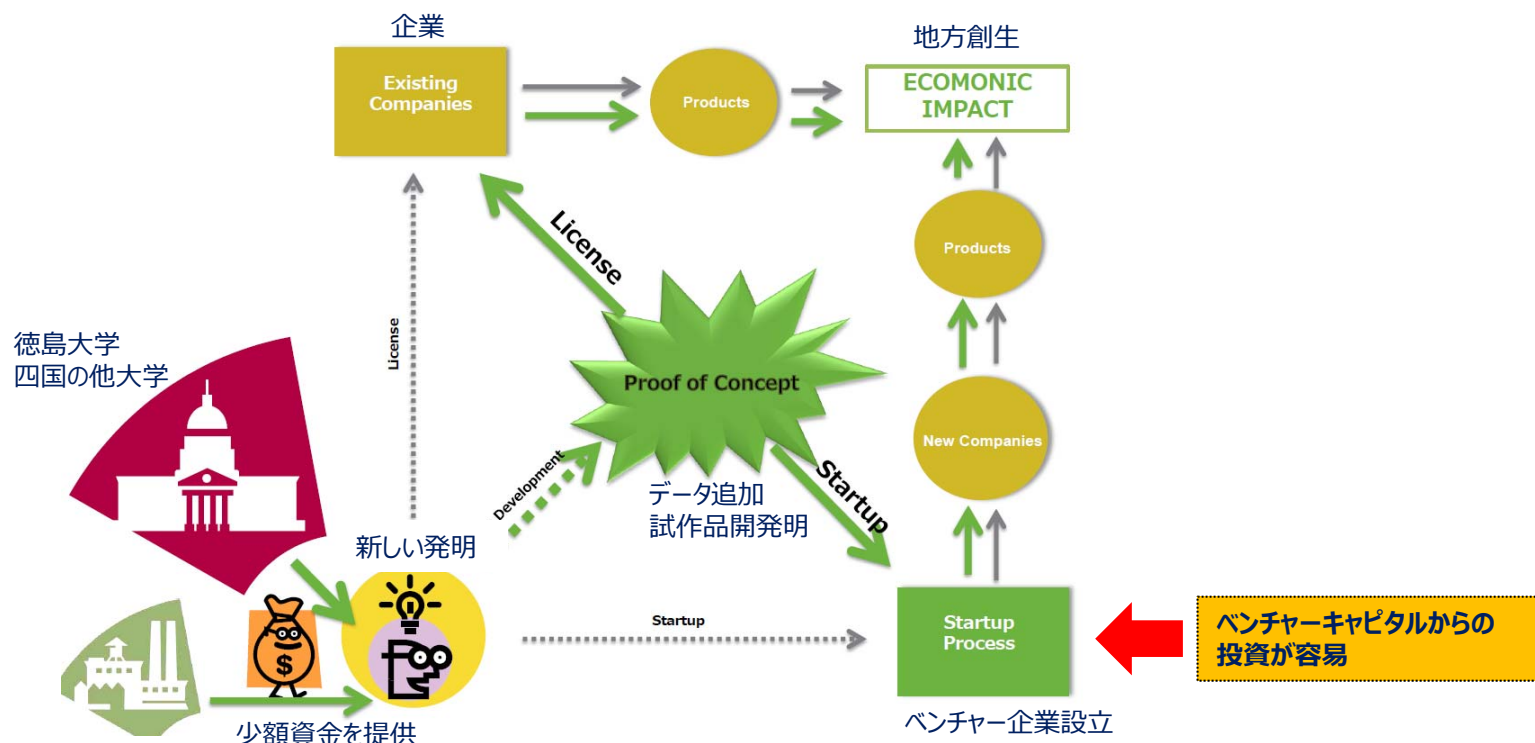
企業

Existing Companies

Products

地方創生

ECOMONIC IMPACT

License

Products

License

徳島大学
四国の他大学

Proof of Concept

New Companies

Development

データ追加
試作品開発明

Startup

新しい発明

Startup

Startup Process

ベンチャーキャピタルからの投資が容易

ベンチャー企業設立

少額資金を提供